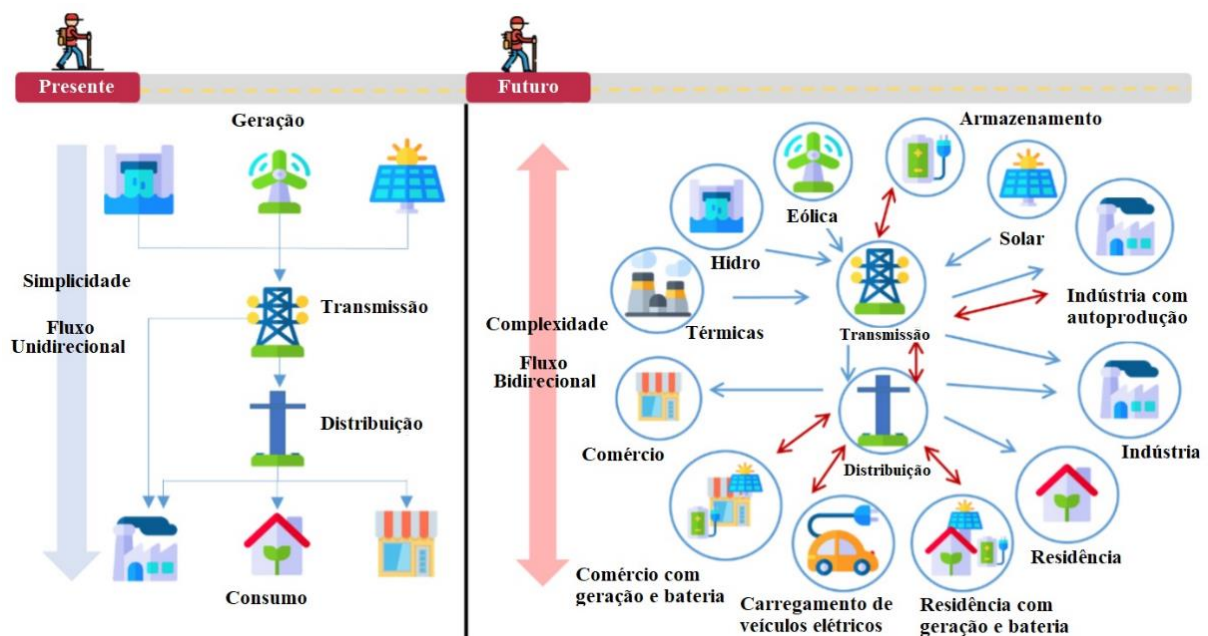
Presente

Geração

Simplicidade

Fluxo Unidirecional

Transmissão

Distribuição

Consumo

Futuro

Armazenamento

Eólica

Solar

Hidro

Complexidade

Fluxo Bidirecional

Térmicas

Transmissão

Indústria com autoprodução

Comércio

Distribuição

Indústria

Residência

Comércio com geração e bateria

Carregamento de veículos elétricos

Residência com geração e bateria